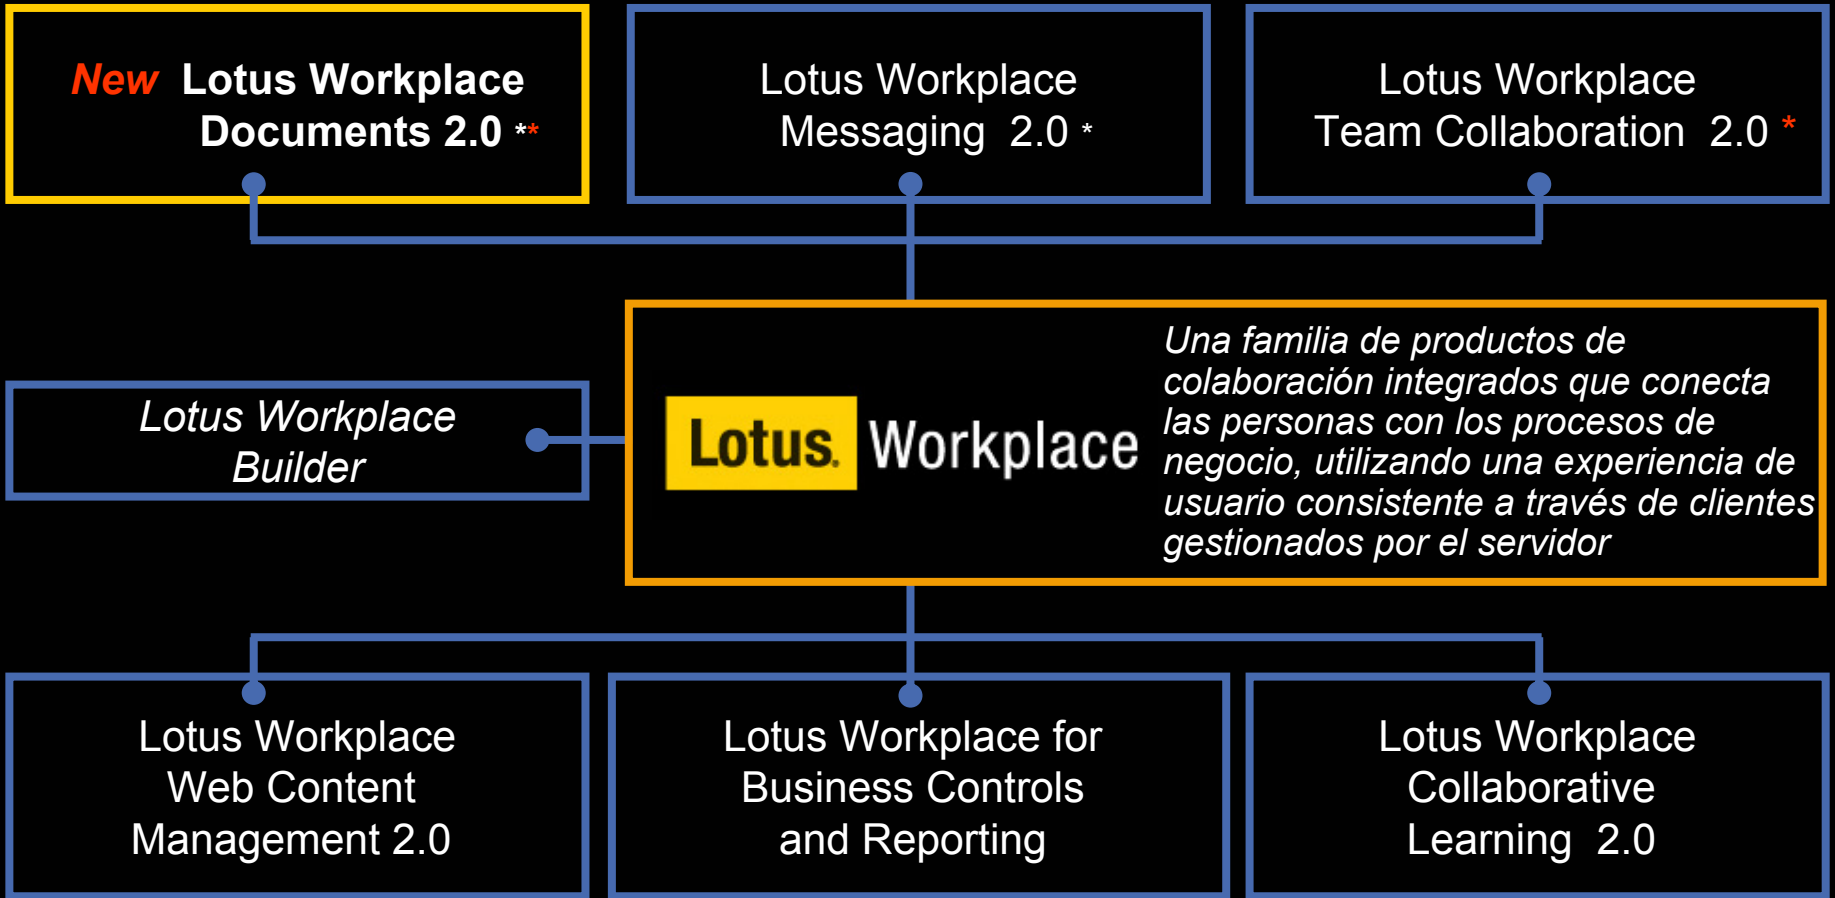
New Lotus Workplace Documents 2.0 **

Lotus Workplace Messaging 2.0 *

Lotus Workplace Team Collaboration 2.0 *

Lotus Workplace Builder

Lotus Workplace

Una familia de productos de colaboración integrados que conecta las personas con los procesos de negocio, utilizando una experiencia de usuario consistente a través de clientes gestionados por el servidor

Lotus Workplace Web Content Management 2.0

Lotus Workplace for Business Controls and Reporting

Lotus Workplace Collaborative Learning 2.0